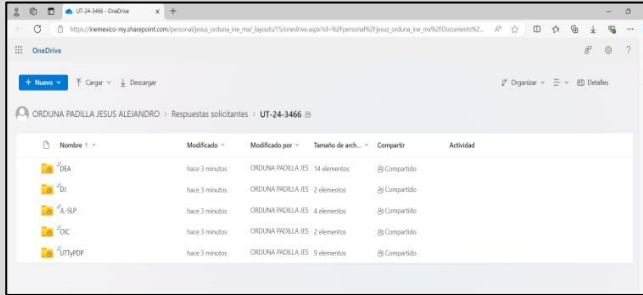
UT-24-3466 - OneDrive

https://inemexico-my.sharepoint.com/personal/jesus_orduna_ine_mx/_layouts/15/onedrive.aspx?id=%2Fpersonal%2Fjesus_orduna_ine_mx%2FDocuments%2...

OneDrive

+ Nuevo | Cargar | Descargar

Organizar | Detalles

ORDUNA PADILLA JESUS ALEJANDRO > Respuestas solicitantes > UT-24-3466

| Nombre ↑ | Modificado | Modificado por | Tamaño de arch... | Compartir | Actividad |
|---|---|---|---|---|---|
| DEA | hace 3 minutos | ORDUNA PADILLA JES | 14 elementos | Compartido | |
| DJ | hace 3 minutos | ORDUNA PADILLA JES | 2 elementos | Compartido | |
| JL-SLP | hace 3 minutos | ORDUNA PADILLA JES | 4 elementos | Compartido | |
| OIC | hace 3 minutos | ORDUNA PADILLA JES | 2 elementos | Compartido | |
| UTTyPDP | hace 3 minutos | ORDUNA PADILLA JES | 9 elementos | Compartido | |